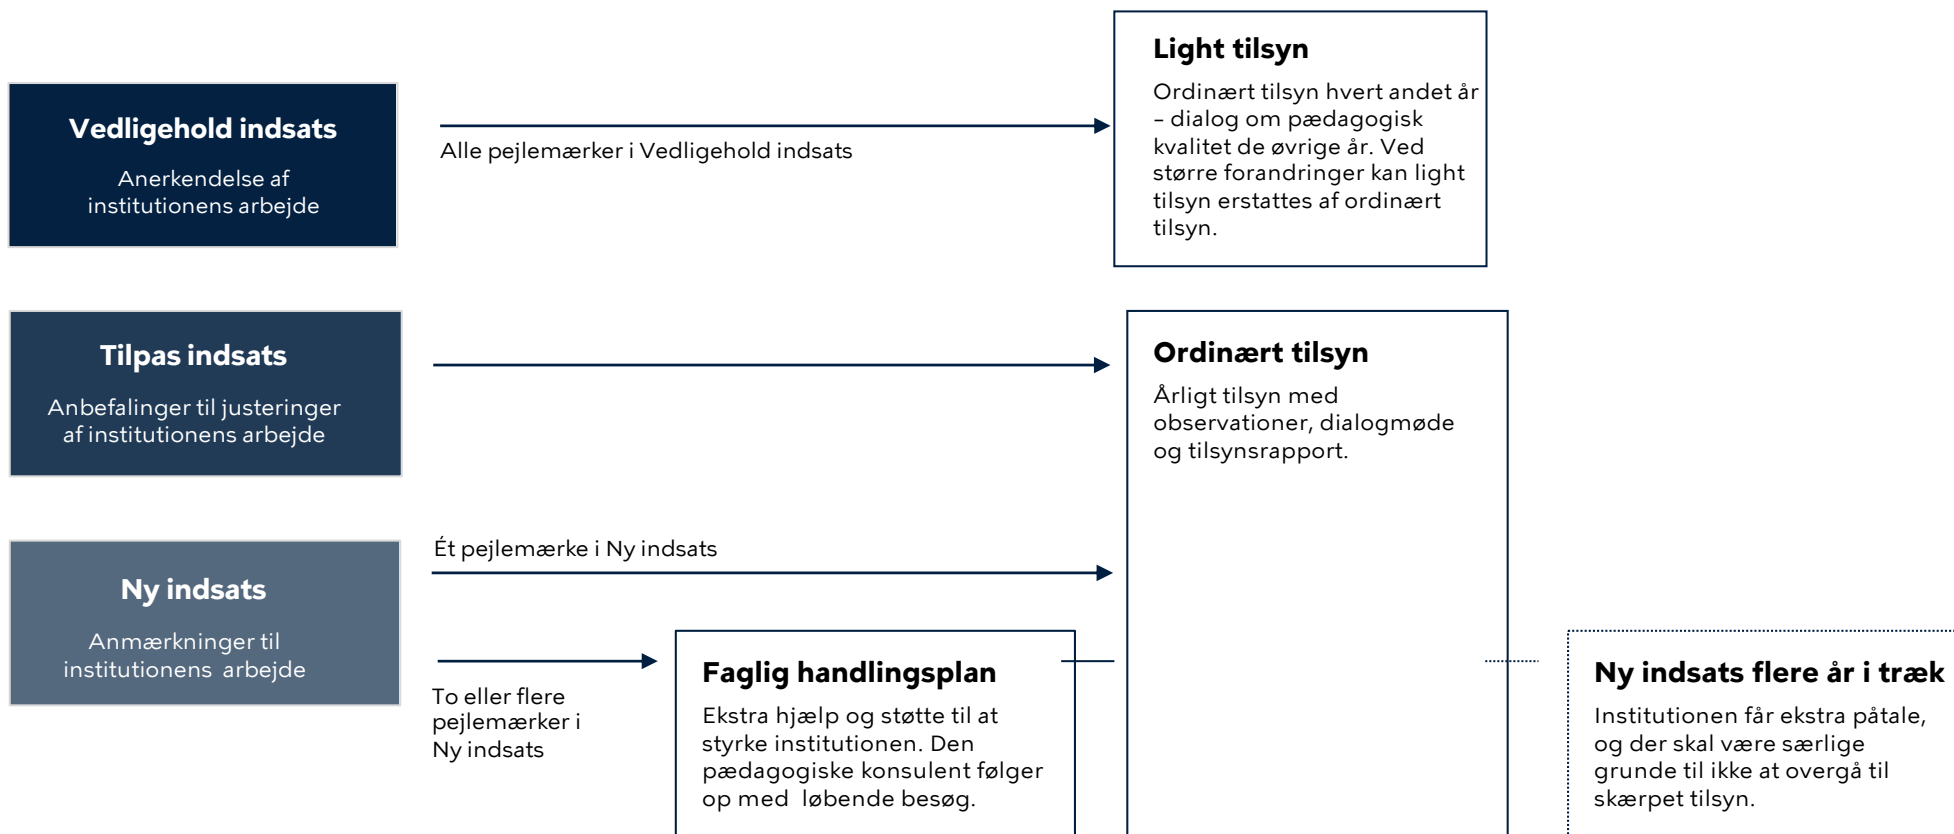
Vedligehold indsats

Anerkendelse af institutionens arbejde

Alle pejlemærker i Vedligehold indsats

Light tilsyn

Ordinært tilsyn hvert andet år – dialog om pædagogisk kvalitet de øvrige år. Ved større forandringer kan light tilsyn erstattes af ordinært tilsyn.

Tilpas indsats

Anbefalinger til justeringer af institutionens arbejde

Ordinært tilsyn

Årligt tilsyn med observationer, dialogmøde og tilsynsrapport.

Ét pejlemærke i Ny indsats

Ny indsats

Anmærkninger til institutionens arbejde

To eller flere pejlemærker i Ny indsats

Faglig handlingsplan

Ekstra hjælp og støtte til at styrke institutionen. Den pædagogiske konsulent følger op med løbende besøg.

Ny indsats flere år i træk

Institutionen får ekstra påtale, og der skal være særlige grunde til ikke at overgå til skærpet tilsyn.